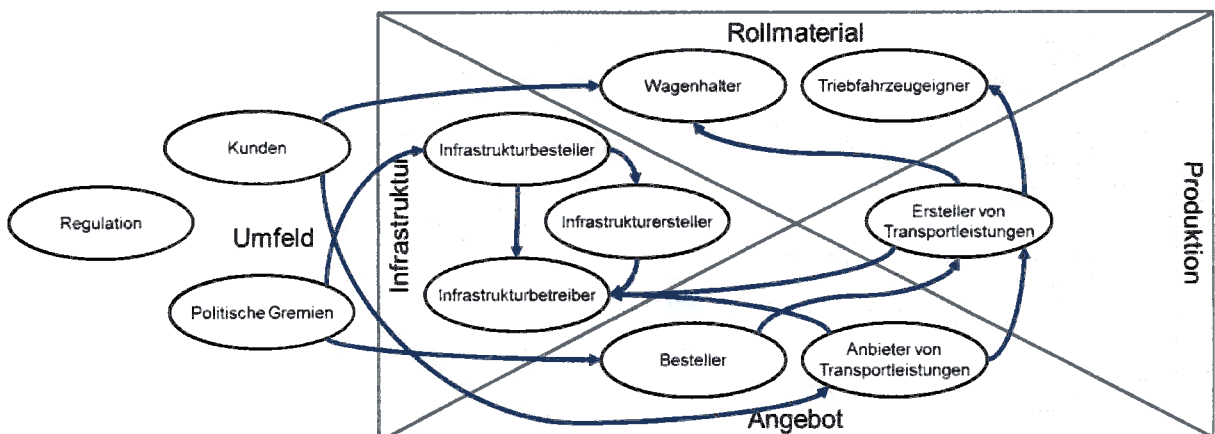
Rollmaterial

Wagenhalter

Triebfahrzeugeigner

Kunden

Infrastrukturbesteller

Regulation

Umfeld

Infrastruktur

Infrastrukturersteller

Ersteller von Transportleistungen

Produktion

Infrastrukturbetreiber

Politische Gremien

Besteller

Anbieter von Transportleistungen

Angebot